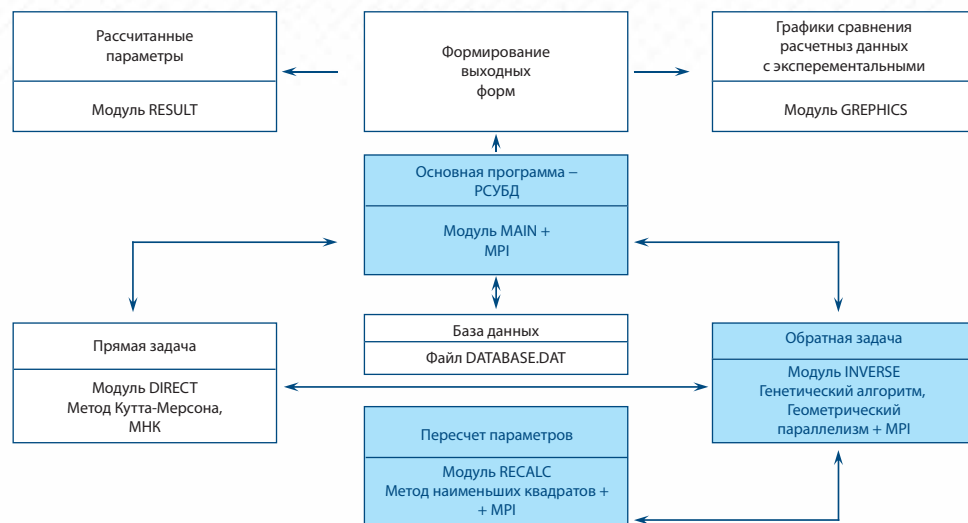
Рассчитанные параметры

Модуль RESULT

Формирование выходных форм

Графики сравнения расчетныз данных с эксперементальными

Модуль GREPHICS

Основная программа – РСУБД

Модуль MAIN + MPI

Прямая задача

Модуль DIRECT
Метод Кутта-Мерсона, МНК

База данных

Файл DATABASE.DAT

Обратная задача

Модуль INVERSE
Генетический алгоритм, Геометрический параллелизм + MPI

Пересчет параметров

Модуль RECALC
Метод наименьших квадратов + + MPI